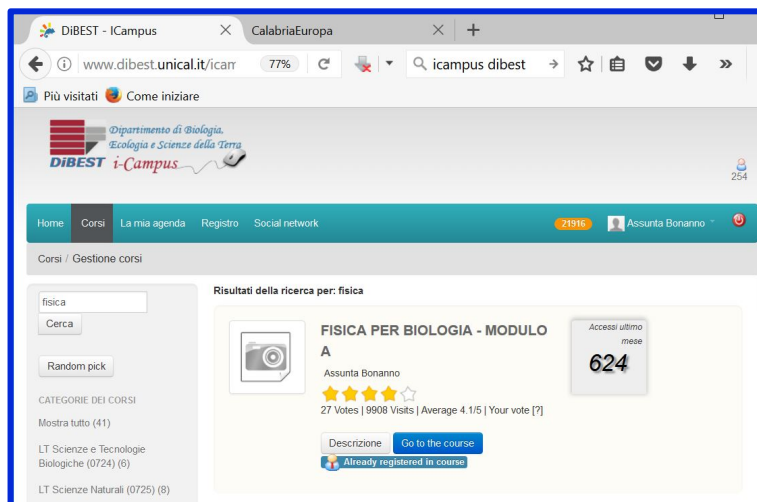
DiBEST - ICampus
CalabriaEuropa
www.dibest.unical.it/icam
77%
icampus dibest
Più visitati
Come iniziare

Dipartimento di Biologia, Ecologia e Scienze della Terra
DiBEST i-Campus

254

Home
Corsi
La mia agenda
Registro
Social network
21916
Assunta Bonanno

Corsi / Gestione corsi

fisica
Cerca

Random pick

CATEGORIE DEI CORSI
Mostra tutto (41)
LT Scienze e Tecnologie Biologiche (0724) (6)
LT Scienze Naturali (0725) (8)

Risultati della ricerca per: fisica

FISICA PER BIOLOGIA - MODULO A
Assunta Bonanno
27 Votes | 9908 Visits | Average 4.1/5 | Your vote [?]

Accessi ultimo mese
624

Descrizione
Go to the course
Already registered in course